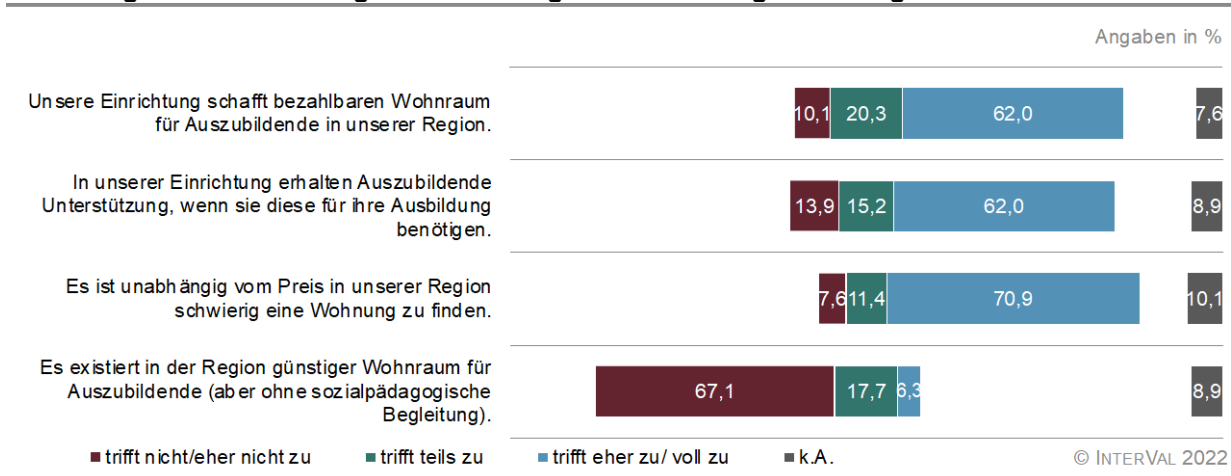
Angaben in %

Unsere Einrichtung schafft bezahlbaren Wohnraum für Auszubildende in unserer Region.
10,1 20,3 62,0 7,6

In unserer Einrichtung erhalten Auszubildende Unterstützung, wenn sie diese für ihre Ausbildung benötigen.
13,9 15,2 62,0 8,9

Es ist unabhängig vom Preis in unserer Region schwierig eine Wohnung zu finden.
7,6 11,4 70,9 10,1

Es existiert in der Region günstiger Wohnraum für Auszubildende (aber ohne sozialpädagogische Begleitung).
67,1 17,7 6,3 8,9

trifft nicht/eher nicht zu trifft teils zu trifft eher zu/ voll zu k.A.

© InterVal 2022